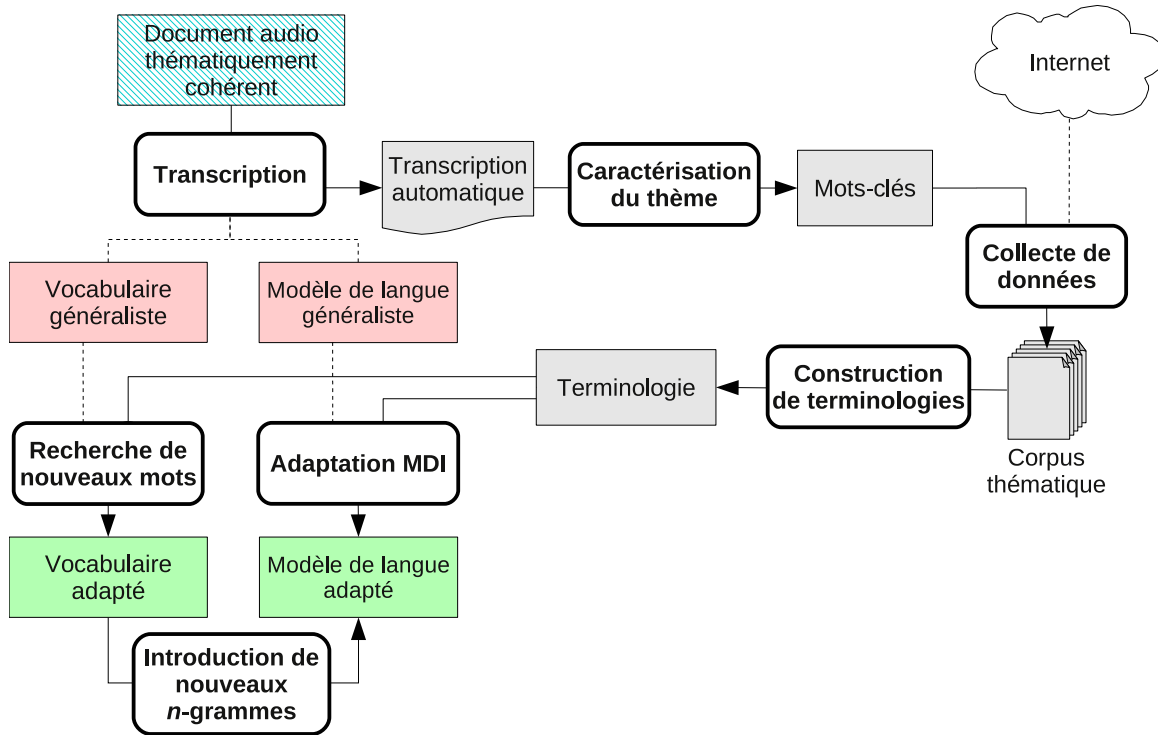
Document audio thématiquement cohérent

Transcription

Transcription automatique

Caractérisation du thème

Mots-clés

Internet

Collecte de données

Vocabulaire généraliste

Modèle de langue généraliste

Terminologie

Construction de terminologies

Corpus thématique

Recherche de nouveaux mots

Adaptation MDI

Vocabulaire adapté

Modèle de langue adapté

Introduction de nouveaux *n*-grammes